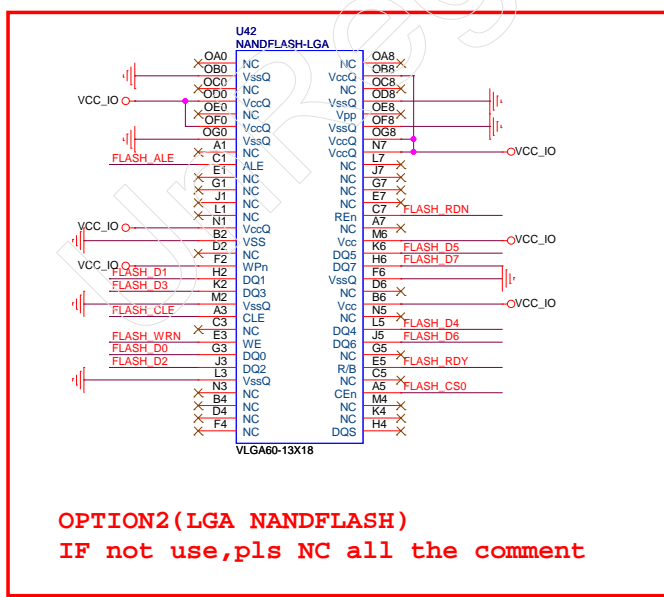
U42
NANDFLASH-LGA

OA0 NC
OB0 VssQ
OC0 NC
OD0 VccQ
OE0 NC
OF0 VccQ
OG0 VssQ
A1 NC
C1 ALE
E1 NC
G1 NC
J1 NC
L1 NC
N1 VccQ
B2 VSS
D2 NC
F2 WPn
H2 DQ1
K2 DQ3
M2 VssQ
A3 CLE
C3 NC
E3 WE
G3 DQ0
J3 DQ2
L3 VssQ
N3 NC
B4 NC
D4 NC
F4 NC

NC OA8
VccQ OB8
NC OC8
VssQ OD8
Vpp OE8
VssQ OF8
VccQ OG8
VccQ N7
NC L7
NC J7
NC G7
NC E7
REn C7
NC A7
Vcc M6
DQ5 K6
DQ7 H6
VssQ F6
NC D6
Vcc B6
NC N5
DQ4 L5
DQ6 J5
NC G5
R/B E5
NC C5
CEn A5
NC M4
NC K4
DQS H4

VCC_IO
VCC_IO
VCC_IO
FLASH_ALE
FLASH_D1
FLASH_D3
FLASH_CLE
FLASH_WRN
FLASH_D0
FLASH_D2
VCC_IO
FLASH_RDN
VCC_IO
FLASH_D5
FLASH_D7
VCC_IO
FLASH_D4
FLASH_D6
FLASH_RDY
FLASH_CS0

VLGA60-13X18

OPTION2(LGA NANDFLASH)
IF not use,pls NC all the comment